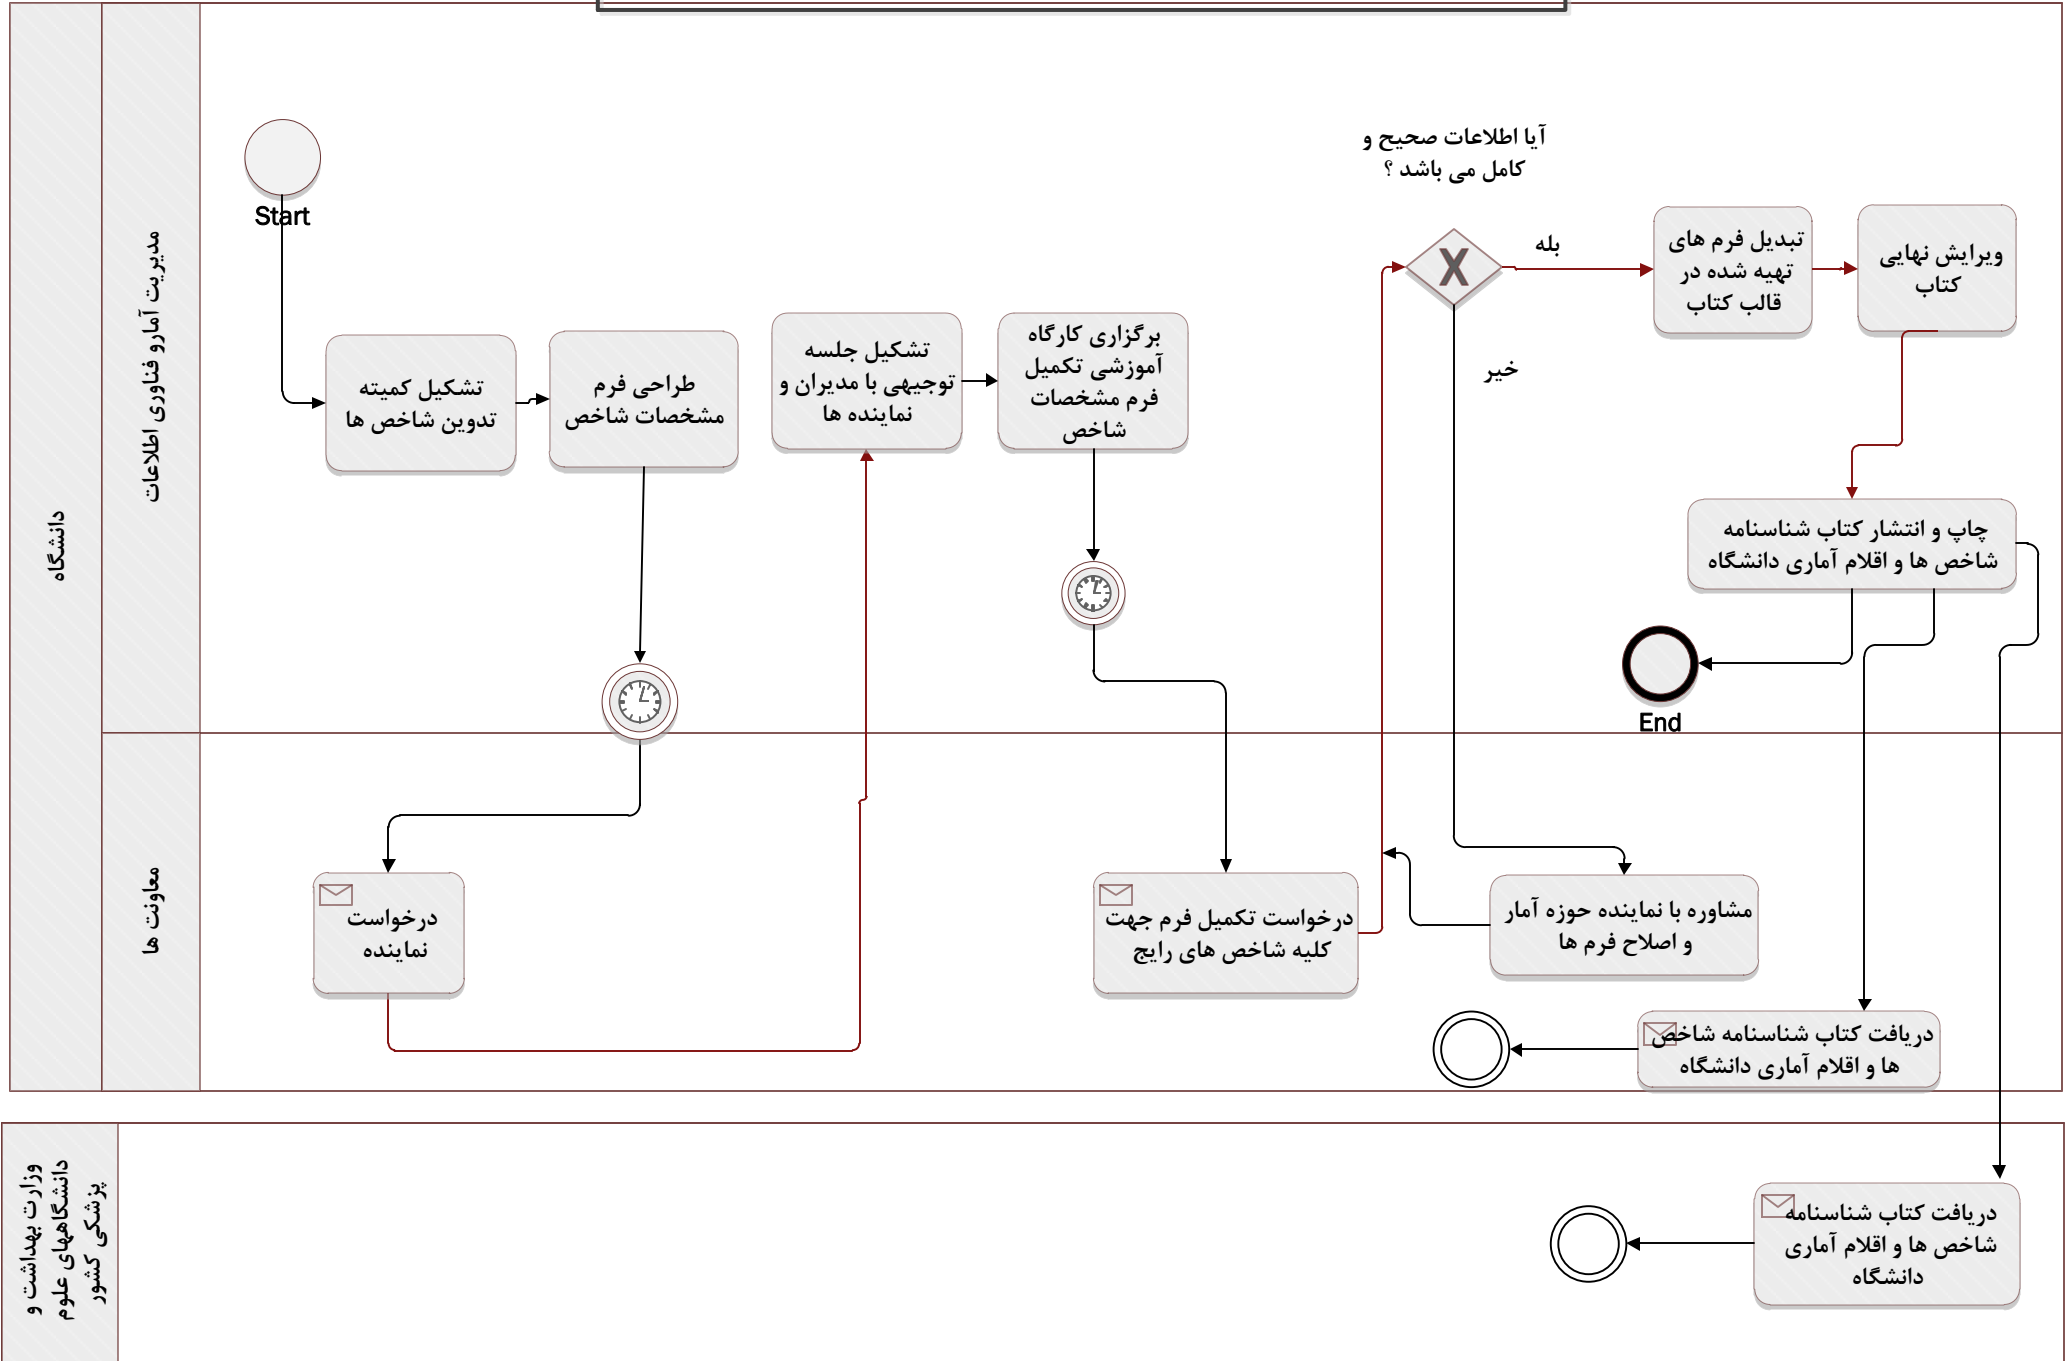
دانشگاه

مدیریت آمارو فناوری اطلاعات

معاونت ها

Start

تشکیل کمیته تدوین شاخص ها

طراحی فرم مشخصات شاخص

تشکیل جلسه توجیهی با مدیران و نماینده ها

برگزاری کارگاه آموزشی تکمیل فرم مشخصات شاخص

آیا اطلاعات صحیح و کامل می باشد ؟

بله

خیر

تبدیل فرم های تهیه شده در قالب کتاب

ویرایش نهایی کتاب

چاپ و انتشار کتاب شناسنامه شاخص ها و اقلام آماری دانشگاه

End

درخواست نماینده

درخواست تکمیل فرم جهت کلیه شاخص های رایج

مشاوره با نماینده حوزه آمار و اصلاح فرم ها

دریافت کتاب شناسنامه شاخص ها و اقلام آماری دانشگاه

وزارت بهداشت و دانشگاههای علوم پزشکی کشور

دریافت کتاب شناسنامه شاخص ها و اقلام آماری دانشگاه